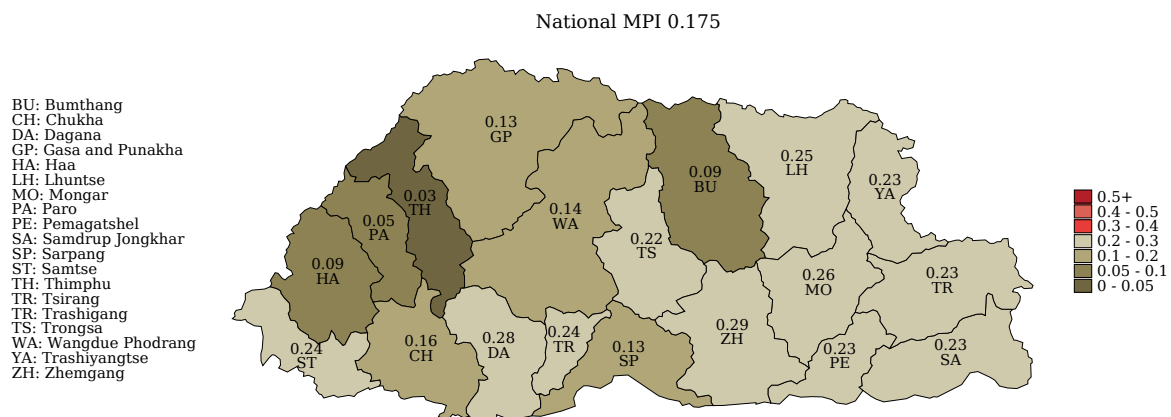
National MPI 0.175

BU: Bumthang
CH: Chukha
DA: Dagana
GP: Gasa and Punakha
HA: Haa
LH: Lhuntse
MO: Mongar
PA: Paro
PE: Pemagatshel
SA: Samdrup Jongkhar
SP: Sarpang
ST: Samtse
TH: Thimphu
TR: Tsirang
TR: Trashigang
TS: Trongsa
WA: Wangdue Phodrang
YA: Trashiyangtse
ZH: Zhemgang

0.13
GP

0.03
TH

0.05
PA

0.09
HA

0.14
WA

0.09
BU

0.25
LH

0.23
YA

0.22
TS

0.26
MO

0.23
TR

0.24
ST

0.16
CH

0.28
DA

0.24
TR

0.13
SP

0.29
ZH

0.23
PE

0.23
SA

0.5+
0.4 - 0.5
0.3 - 0.4
0.2 - 0.3
0.1 - 0.2
0.05 - 0.1
0 - 0.05